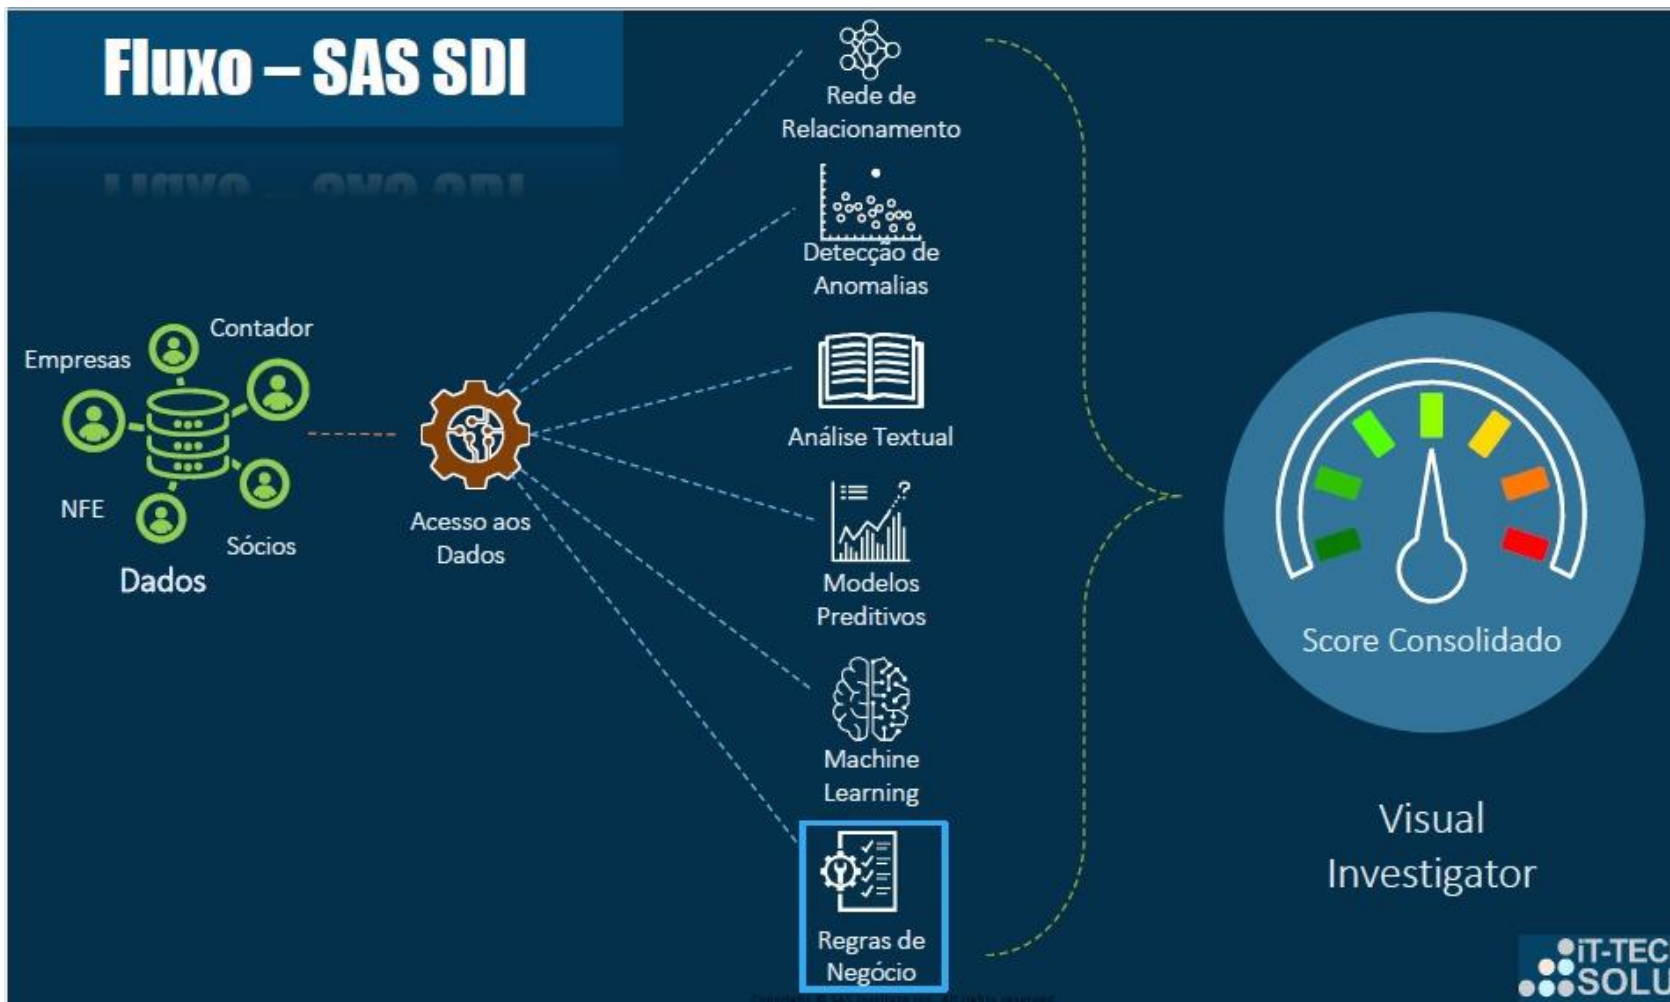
Fluxo – SAS SDI

Empresas

Contador

NFE

Sócios

Dados

Acesso aos Dados

Rede de Relacionamento

Detecção de Anomalias

Análise Textual

Modelos Preditivos

Machine Learning

Regras de Negócio

Score Consolidado

Visual Investigator

iT-TEC SOLU

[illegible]